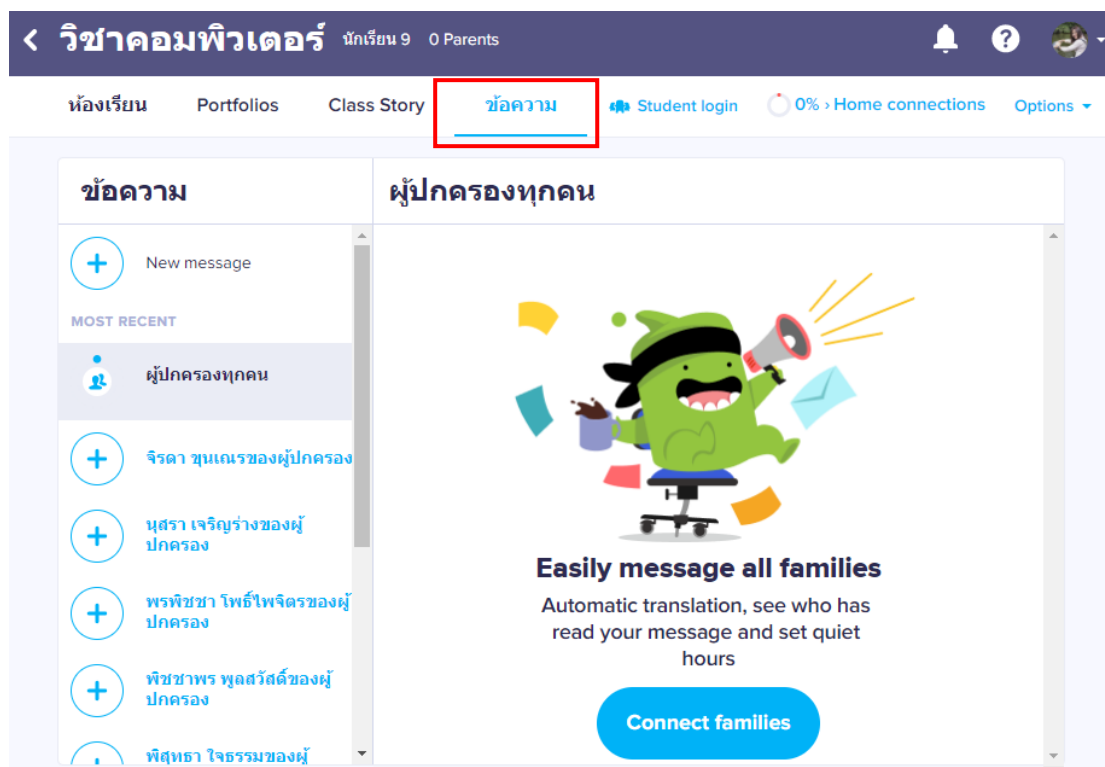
< วิชาคอมพิวเตอร์ นักเรียน 9 0 Parents

ห้องเรียน Portfolios Class Story ข้อความ Student login 0% › Home connections Options

ข้อความ

ผู้ปกครองทุกคน

New message

MOST RECENT

ผู้ปกครองทุกคน

จิรดา ขุนเณรของผู้ปกครอง

นุสรา เจริญร่างของผู้ปกครอง

พรพิชชา โพธิ์ไพจิตรของผู้ปกครอง

พิชชาพร พูลสวัสดิ์ของผู้ปกครอง

พิสุทธา ใจธรรมของผู้

Easily message all families

Automatic translation, see who has read your message and set quiet hours

Connect families